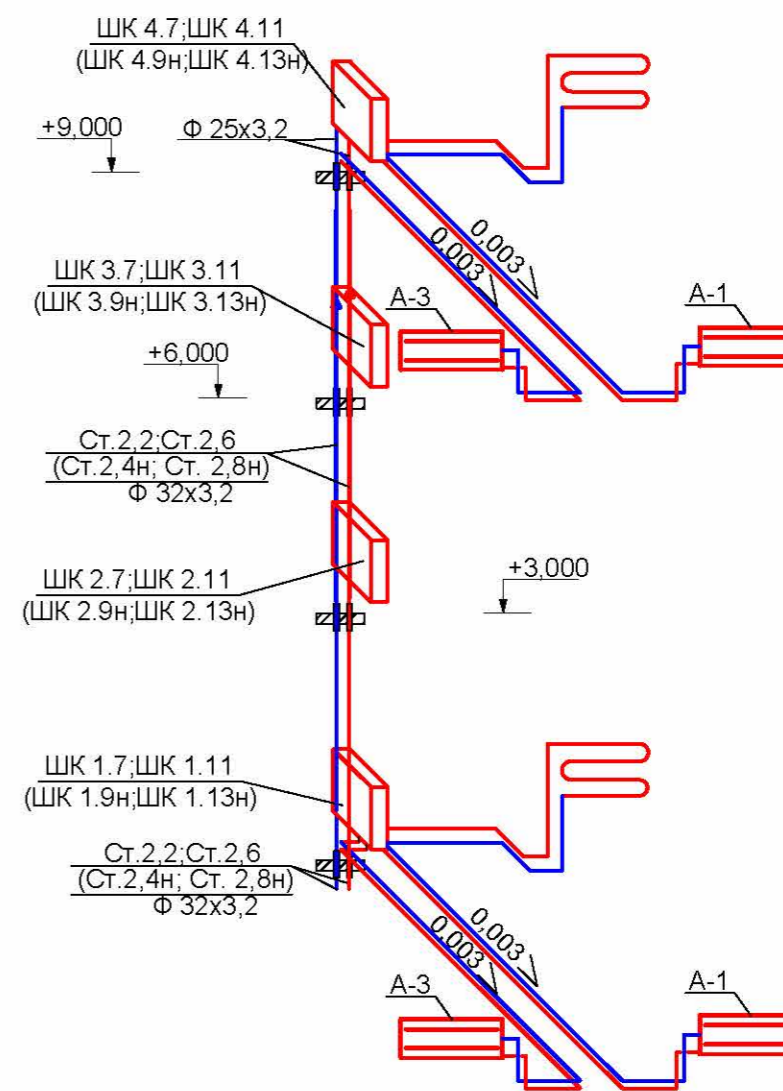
ШК 4.7;ШК 4.11
(ШК 4.9н;ШК 4.13н)

+9,000

Ф 25x3,2

0,003

0,003

ШК 3.7;ШК 3.11
(ШК 3.9н;ШК 3.13н)

А-3

А-1

+6,000

Ст.2,2;Ст.2,6
(Ст.2,4н; Ст. 2,8н)
Ф 32x3,2

ШК 2.7;ШК 2.11
(ШК 2.9н;ШК 2.13н)

+3,000

ШК 1.7;ШК 1.11
(ШК 1.9н;ШК 1.13н)

Ст.2,2;Ст.2,6
(Ст.2,4н; Ст. 2,8н)
Ф 32x3,2

0,003

0,003

А-3

А-1